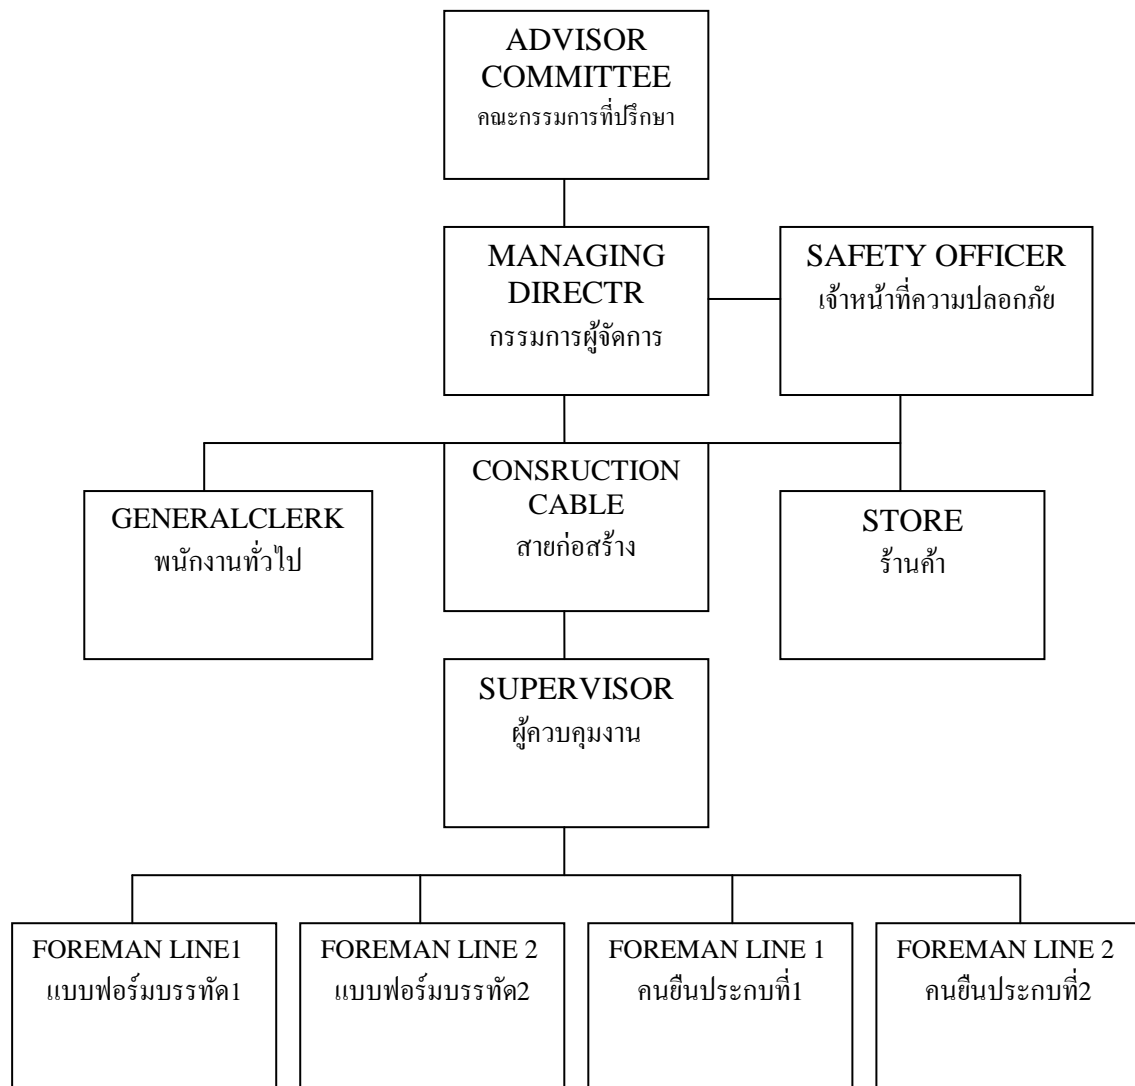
ADVISOR COMMITTEE
คณะกรรมการที่ปรึกษา

MANAGING DIRECTR
กรรมการผู้จัดการ

SAFETY OFFICER
เจ้าหน้าที่ความปลอกภัย

GENERALCLERK
พนักงานทั่วไป

CONSRUCTION CABLE
สายก่อสร้าง

STORE
ร้านค้า

SUPERVISOR
ผู้ควบคุมงาน

FOREMAN LINE1
แบบฟอร์มบรรทัด1

FOREMAN LINE 2
แบบฟอร์มบรรทัด2

FOREMAN LINE 1
คนยืนประกบที่1

FOREMAN LINE 2
คนยืนประกบที่2